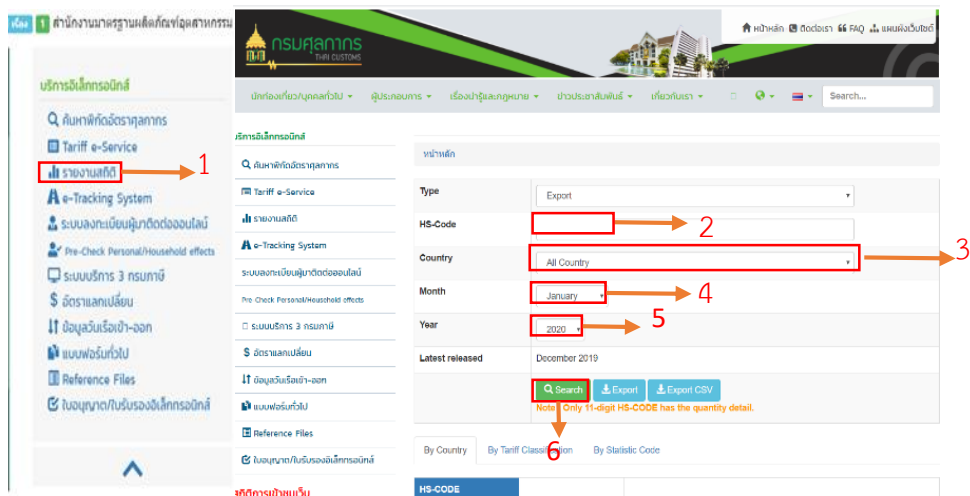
เรื่อง 1 สำนักงานมาตรฐานผลิตภัณฑ์อุตสาหกรรม

บริการอิเล็กทรอนิกส์

ค้นหาพิกัดอัตราศุลกากร

Tariff e-Service

รายงานสถิติ 1

e-Tracking System

ระบบลงทะเบียนผู้มาติดต่อออนไลน์

Pre-Check Personal/Household effects

ระบบบริการ 3 กรมภาษี

อัตราแลกเปลี่ยน

ข้อมูลวันเรือเข้า-ออก

แบบฟอร์มทั่วไป

Reference Files

ใบอนุญาต/ใบรับรองอิเล็กทรอนิกส์

กรมศุลกากร THAI CUSTOMS

หน้าหลัก ติดต่อเรา FAQ แผนผังเว็บไซต์

นักท่องเที่ยว/บุคคลทั่วไป ผู้ประกอบการ เรื่องน่ารู้และกฎหมาย ข่าวประชาสัมพันธ์ เกี่ยวกับเรา Search...

บริการอิเล็กทรอนิกส์

ค้นหาพิกัดอัตราศุลกากร

Tariff e-Service

รายงานสถิติ

e-Tracking System

ระบบลงทะเบียนผู้มาติดต่อออนไลน์

Pre Check Personal/Household effects

ระบบบริการ 3 กรมภาษี

อัตราแลกเปลี่ยน

ข้อมูลวันเรือเข้า-ออก

แบบฟอร์มทั่วไป

Reference Files

ใบอนุญาต/ใบรับรองอิเล็กทรอนิกส์

สถิติการเข้าชมเว็บ

หน้าหลัก

| | |
|---|---|
| Type | Export |
| HS-Code | 2 |
| Country | All Country 3 |
| Month | January 4 |
| Year | 2020 5 |
| Latest released | December 2019 |

Search Export Export CSV

Note : Only 11-digit HS-CODE has the quantity detail.

6

By Country By Tariff Classification By Statistic Code

HS-CODE